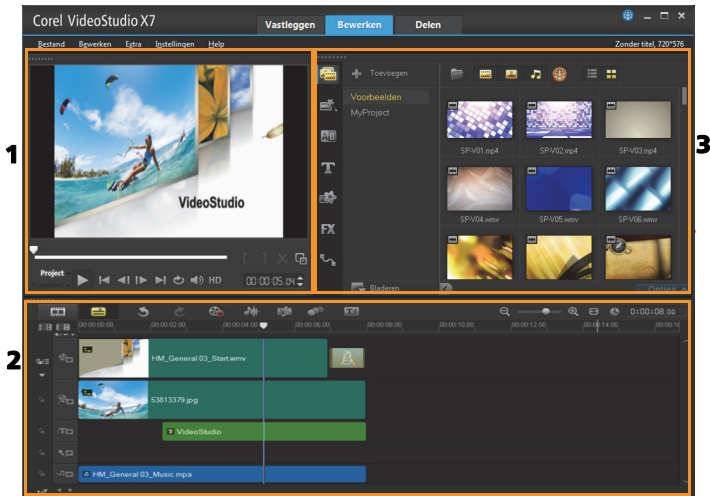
Corel VideoStudio X7

Vastleggen
Bewerken
Delen

Bestand
Bewerken
Extra
Instellingen
Help

Zonder titel, 720*576

1

VideoStudio

Project

HD

00:00:05.04

Toevoegen

Voorbeelden
MyProject

SP-V01.mp4
SP-V02.mp4
SP-V03.mp4
SP-V04.wmv
SP-V05.wmv
SP-V06.wmv

Bladeren

Opties

3

2

0:00:08.00

00:00:00.00
00:00:02.00
00:00:04.00
00:00:06.00
00:00:08.00
00:00:10.00
00:00:12.00
00:00:14.00

HM_General 03_Start.wmv

53813379.jpg

VideoStudio

HM_General 03_Music.mpa